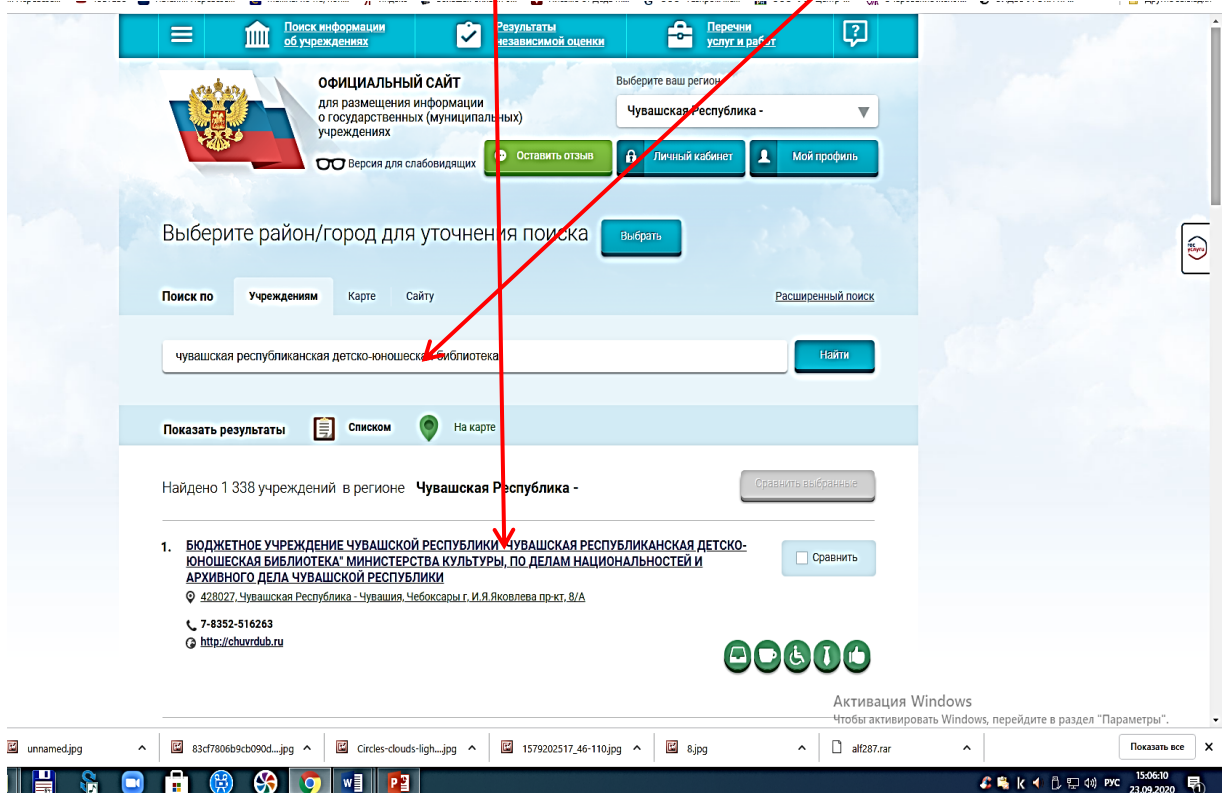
Поиск информации об учреждениях

Результаты независимой оценки

Перечни услуг и работ

ОФИЦИАЛЬНЫЙ САЙТ
для размещения информации о государственных (муниципальных) учреждениях

Версия для слабовидящих

Выберите ваш регион
Чувашская Республика -

Оставить отзыв
Личный кабинет
Мой профиль

Выберите район/город для уточнения поиска
Выбрать

Поиск по
Учреждениям
Карте
Сайту
Расширенный поиск

чувашская республиканская детско-юношеская библиотека
Найти

Показать результаты
Списком
На карте

Найдено 1 338 учреждений в регионе Чувашская Республика -
Сравнить выбранные

1. БЮДЖЕТНОЕ УЧРЕЖДЕНИЕ ЧУВАШСКОЙ РЕСПУБЛИКИ "ЧУВАШСКАЯ РЕСПУБЛИКАНСКАЯ ДЕТСКО-ЮНОШЕСКАЯ БИБЛИОТЕКА" МИНИСТЕРСТВА КУЛЬТУРЫ, ПО ДЕЛАМ НАЦИОНАЛЬНОСТЕЙ И АРХИВНОГО ДЕЛА ЧУВАШСКОЙ РЕСПУБЛИКИ
Сравнить
428027, Чувашская Республика - Чувашия, Чебоксары г, И.Я.Яковлева пр-кт, 8/А
7-8352-516263
http://chuvrdub.ru

Активация Windows
Чтобы активировать Windows, перейдите в раздел "Параметры".

unnamed.jpg
83cf7806b9cb090d....jpg
Circles-clouds-ligh....jpg
1579202517_46-110.jpg
8.jpg
alf287.rar
Показать все

РУС
15:06:10
23.09.2020